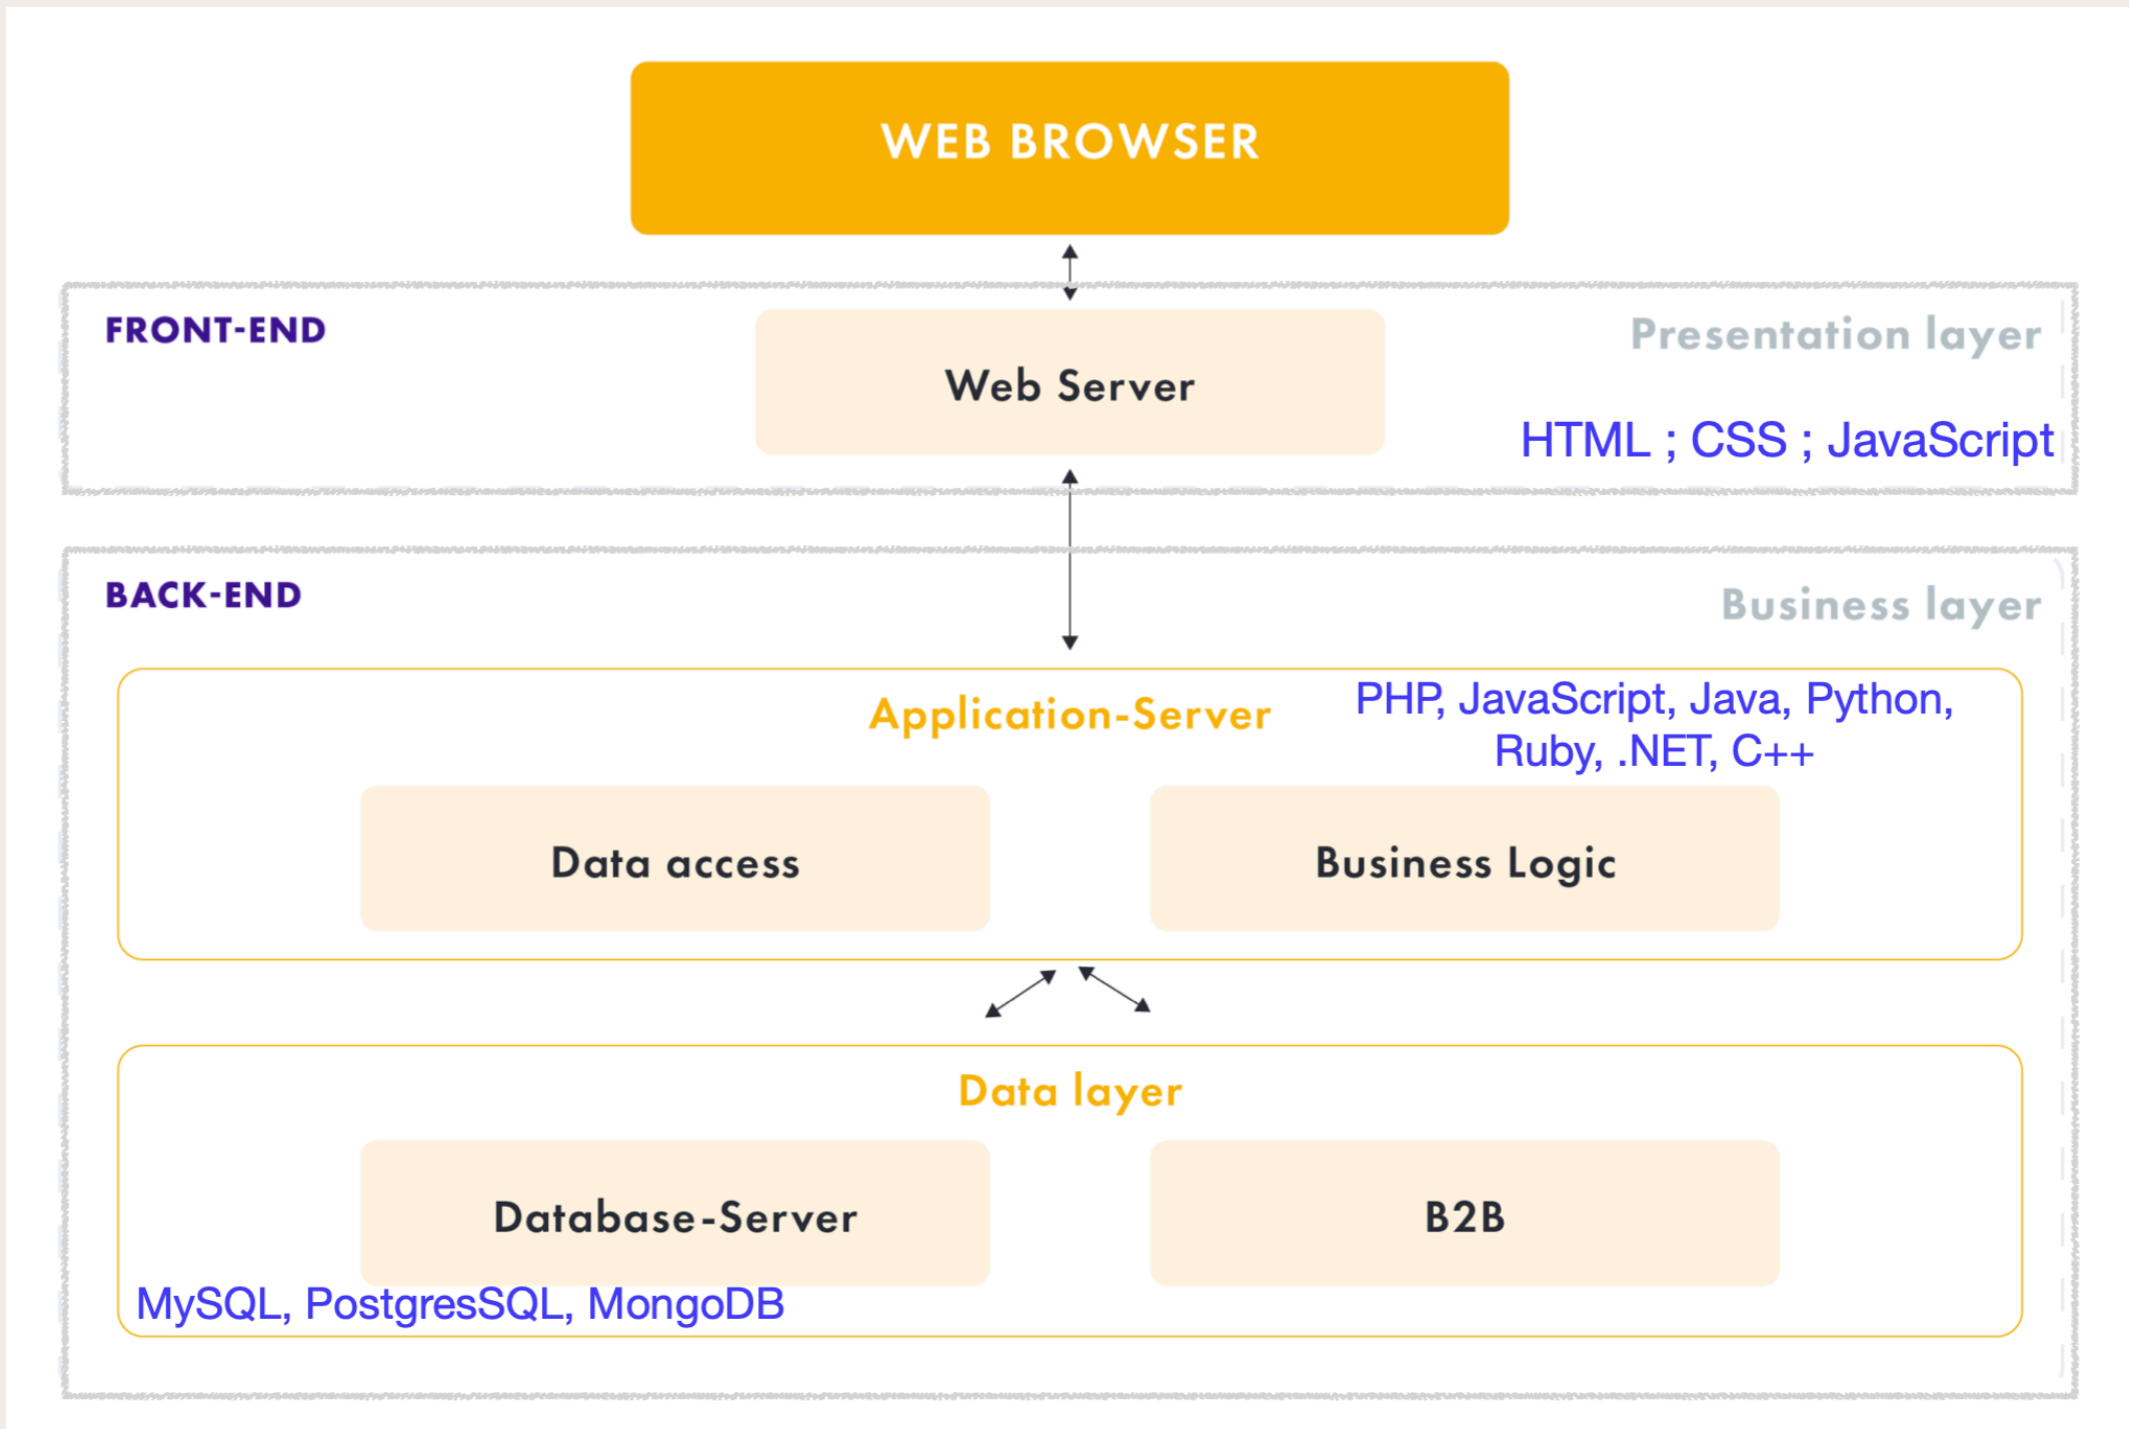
WEB BROWSER

FRONT-END

Web Server

Presentation layer

HTML ; CSS ; JavaScript

BACK-END

Business layer

Application-Server

PHP, JavaScript, Java, Python, Ruby, .NET, C++

Data access

Business Logic

Data layer

Database-Server

B2B

MySQL, PostgresSQL, MongoDB